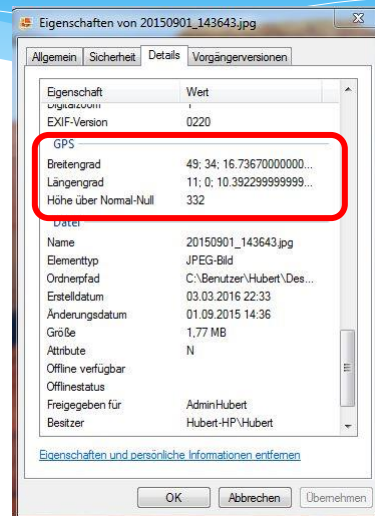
Eigenschaften von 20150901_143643.jpg

Allgemein | Sicherheit | Details | Vorgängerversionen

| Eigenschaft | Wert |
|---|---|
| Digitalzoom | 1 |
| EXIF-Version | 0220 |
| GPS | |
| Breitengrad | 49; 34; 16.73670000000... |
| Längengrad | 11; 0; 10.392299999999... |
| Höhe über Normal-Null | 332 |
| Datei | |
| Name | 20150901_143643.jpg |
| Elementtyp | JPEG-Bild |
| Ordnerpfad | C:\Benutzer\Hubert\Des... |
| Erstelldatum | 03.03.2016 22:33 |
| Änderungsdatum | 01.09.2015 14:36 |
| Größe | 1,77 MB |
| Attribute | N |
| Offline verfügbar | |
| Offlinestatus | |
| Freigegeben für | AdminHubert |
| Besitzer | Hubert-HP\Hubert |

Eigenschaften und persönliche Informationen entfernen

OK | Abbrechen | Übernehmen